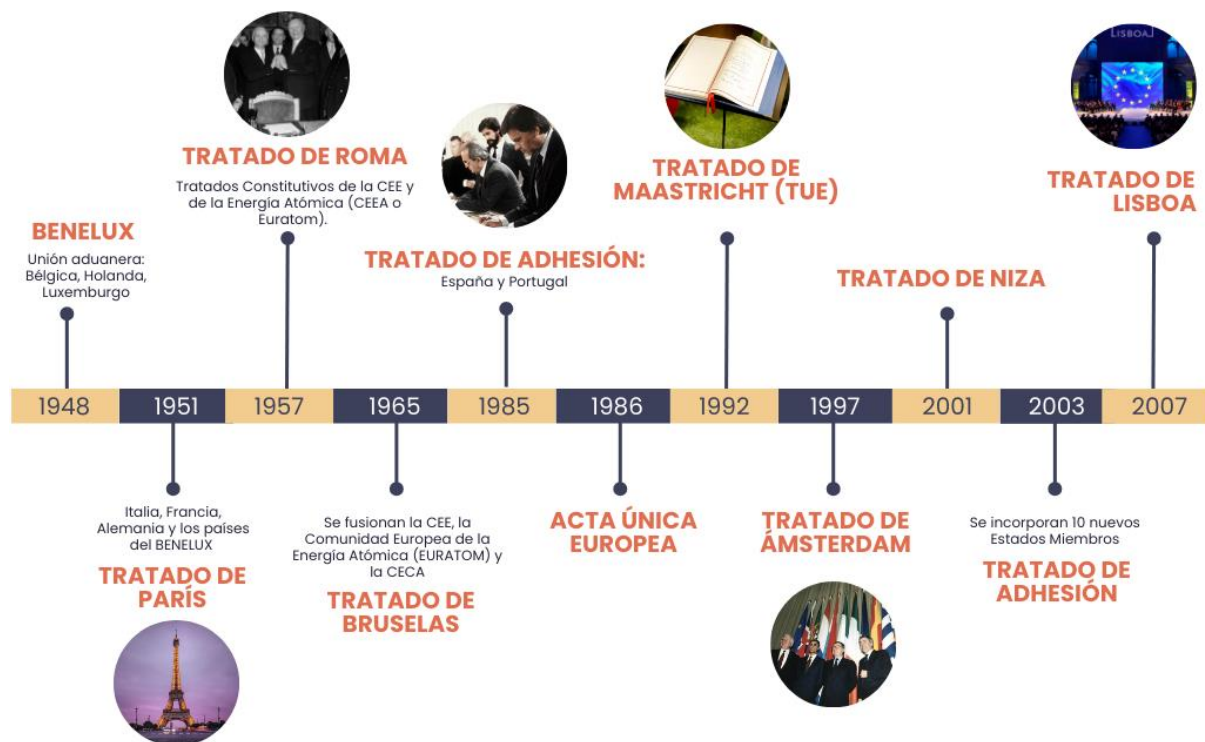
TRATADO DE ROMA
Tratados Constitutivos de la CEE y de la Energía Atómica (CEEA o Euratom).

BENELUX
Unión aduanera: Bélgica, Holanda, Luxemburgo

TRATADO DE ADHESIÓN:
España y Portugal

TRATADO DE MAASTRICHT (TUE)

TRATADO DE NIZA

LISBOA

TRATADO DE LISBOA

| 1948 | 1951 | 1957 | 1965 | 1985 | 1986 | 1992 | 1997 | 2001 | 2003 | 2007 |
|---|---|---|---|---|---|---|---|---|---|---|

Italia, Francia, Alemania y los países del BENELUX
TRATADO DE PARÍS

Se fusionan la CEE, la Comunidad Europea de la Energía Atómica (EURATOM) y la CECA
TRATADO DE BRUSELAS

ACTA ÚNICA EUROPEA

TRATADO DE ÁMSTERDAM

Se incorporan 10 nuevos Estados Miembros
TRATADO DE ADHESIÓN